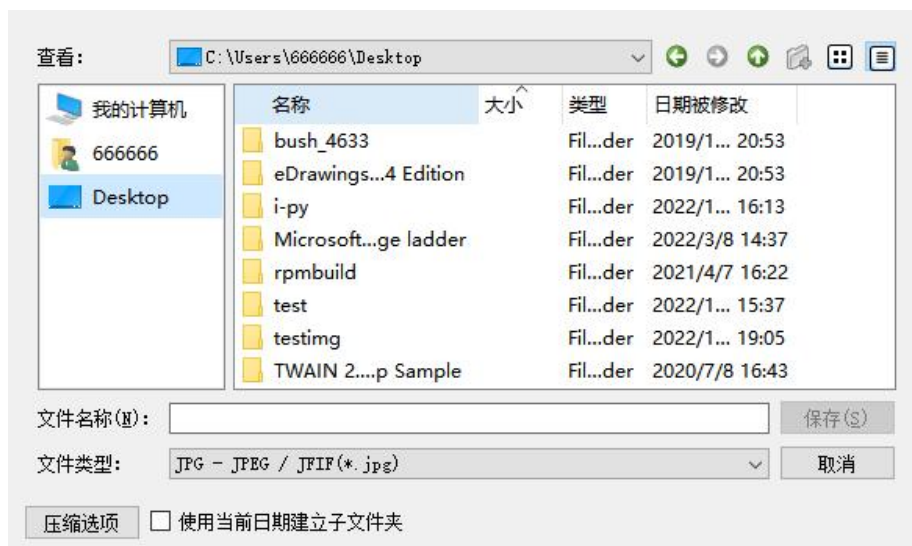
查看: C:\Users\666666\Desktop

我的计算机
666666
Desktop

| 名称 | 大小 | 类型 | 日期被修改 |
|---|---|---|---|
| bush_4633 | | Fil...der | 2019/1... 20:53 |
| eDrawings...4 Edition | | Fil...der | 2019/1... 20:53 |
| i-py | | Fil...der | 2022/1... 16:13 |
| Microsoft...ge ladder | | Fil...der | 2022/3/8 14:37 |
| rpmbuild | | Fil...der | 2021/4/7 16:22 |
| test | | Fil...der | 2022/1... 15:37 |
| testimg | | Fil...der | 2022/1... 19:05 |
| TWAIN 2....p Sample | | Fil...der | 2020/7/8 16:43 |

文件名称(N):
保存(S)
文件类型: JPG - JPEG / JFIF(*.jpg)
取消
压缩选项
使用当前日期建立子文件夹